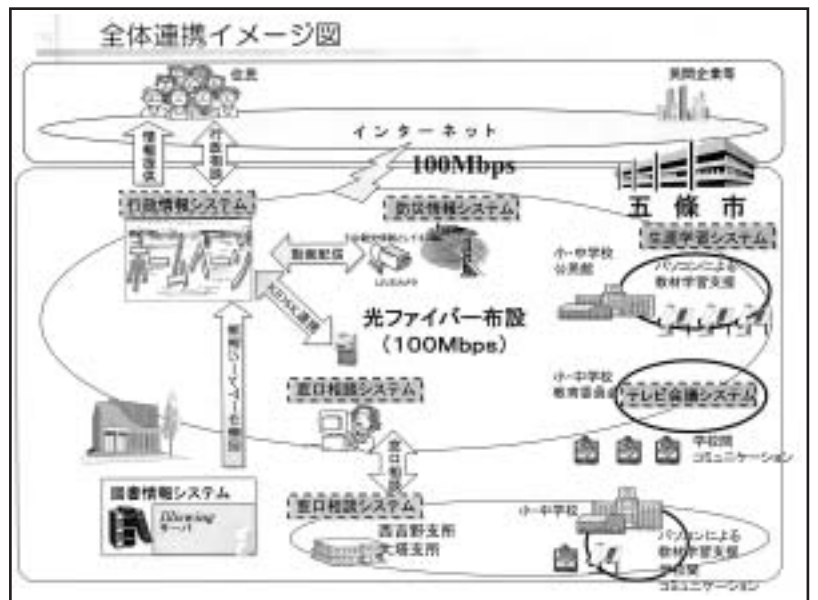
全体連携イメージ図

住民

民間企業等

情報提供

行政参加

インターネット

100Mbps

五條市

行政情報システム

ホームページ

防災情報システム

動画配信

防災行政情報システム

光ファイバー布設
(100Mbps)

小・中学校
公民館

遠隔学習システム

パソコンによる
教材学習支援

小・中学校
教育委員会

テレビ会議システム

学校間
コミュニケーション

窓口相談システム

窓口相談

窓口相談システム

図書情報システム

iLibrary
サーバ

西吉野支所
大塔支所

小・中学校

パソコンによる
教材学習支援
学校間
コミュニケーション